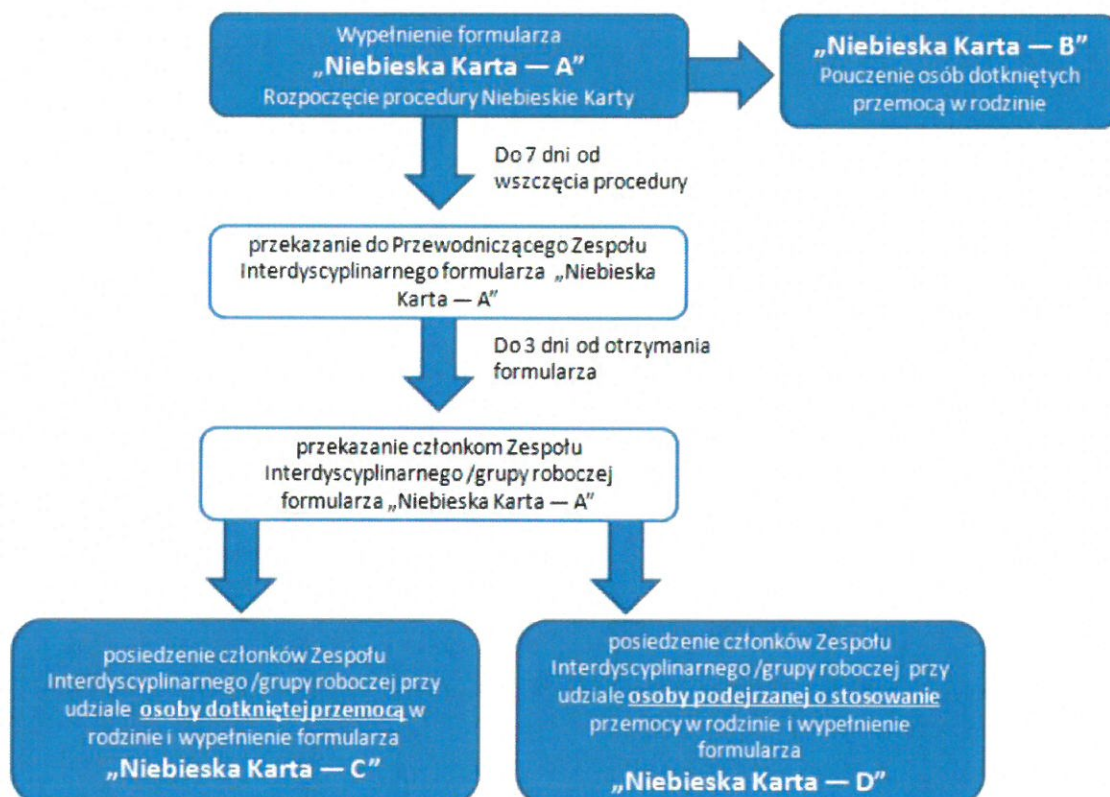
Wypełnienie formularza
„Niebieska Karta — A"
Rozpoczęcie procedury Niebieskie Karty

„Niebieska Karta — B"
Pouczenie osób dotkniętych przemocą w rodzinie

Do 7 dni od wszczęcia procedury

przekazanie do Przewodniczącego Zespołu Interdyscyplinarnego formularza „Niebieska Karta — A"

Do 3 dni od otrzymania formularza

przekazanie członkom Zespołu Interdyscyplinarnego /grupy roboczej formularza „Niebieska Karta — A"

posiedzenie członków Zespołu Interdyscyplinarnego /grupy roboczej przy udziale osoby dotkniętej przemocą w rodzinie i wypełnienie formularza
„Niebieska Karta — C"

posiedzenie członków Zespołu Interdyscyplinarnego /grupy roboczej przy udziale osoby podejrzanej o stosowanie przemocy w rodzinie i wypełnienie formularza
„Niebieska Karta — D"